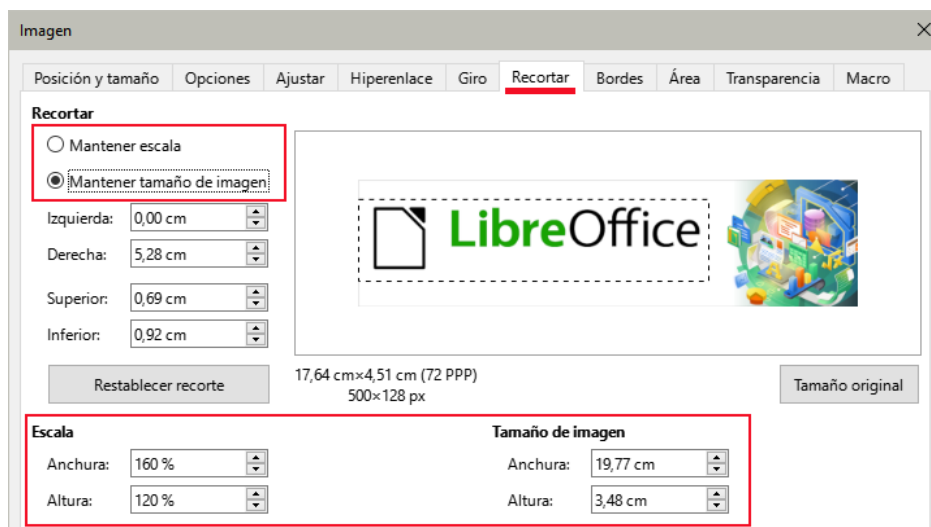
Imagen

Posición y tamaño | Opciones | Ajustar | Hiperenlace | Giro | Recortar | Bordes | Área | Transparencia | Macro

Recortar

Mantener escala

Mantener tamaño de imagen

Izquierda: 0,00 cm

Derecha: 5,28 cm

Superior: 0,69 cm

Inferior: 0,92 cm

LibreOffice

Restablecer recorte

17,64 cm×4,51 cm (72 PPP)
500×128 px

Tamaño original

Escala

Anchura: 160 %

Altura: 120 %

Tamaño de imagen

Anchura: 19,77 cm

Altura: 3,48 cm